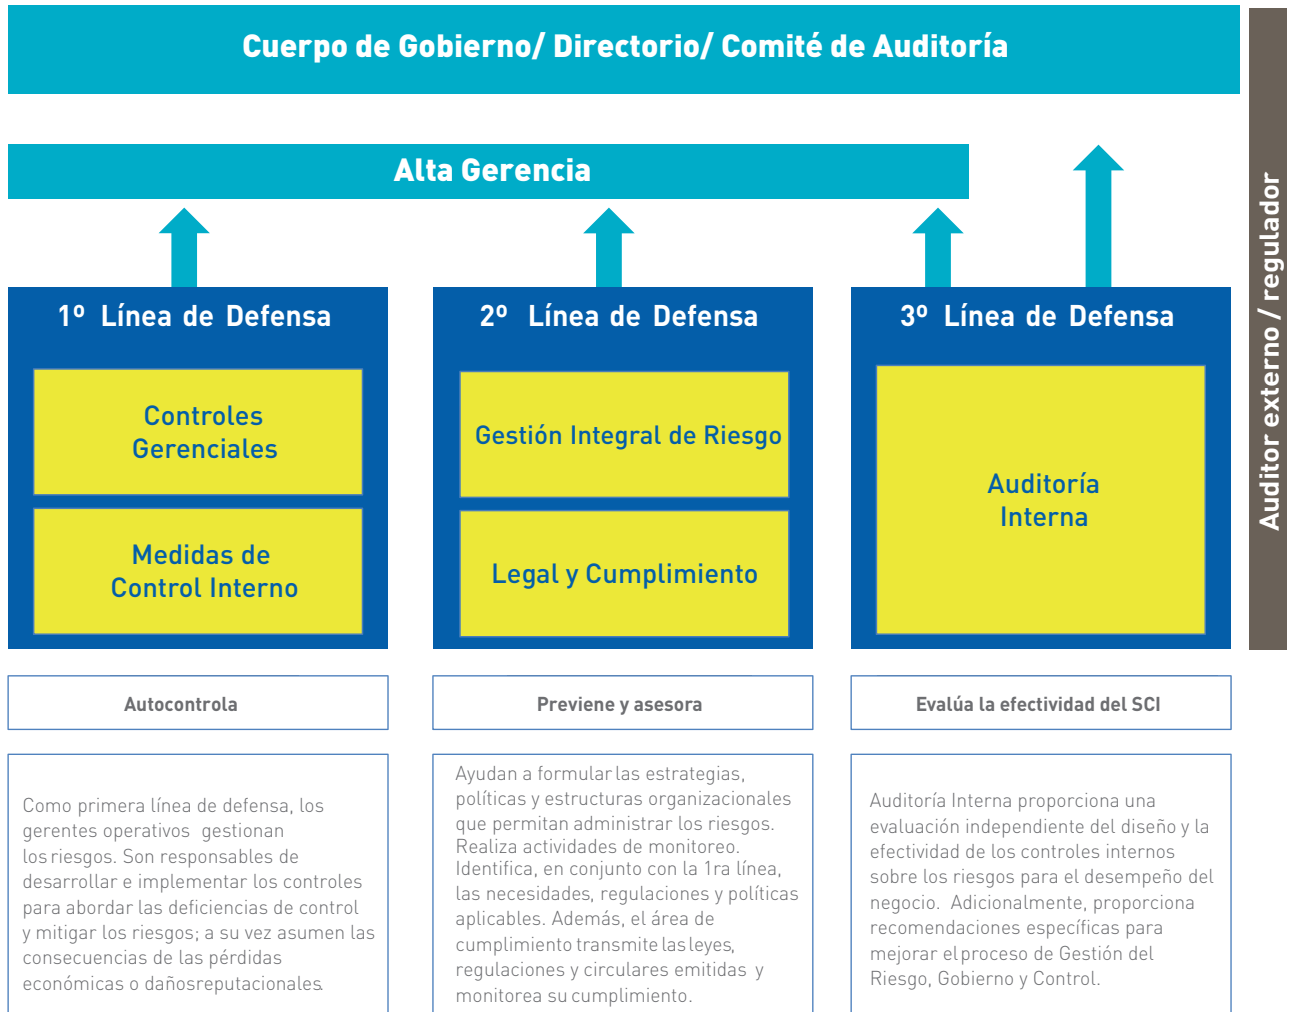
Cuerpo de Gobierno/ Directorio/ Comité de Auditoría

Alta Gerencia

Auditor externo / regulador

1º Línea de Defensa

Controles Gerenciales

Medidas de Control Interno

2º Línea de Defensa

Gestión Integral de Riesgo

Legal y Cumplimiento

3º Línea de Defensa

Auditoría Interna

Autocontrola

Previene y asesora

Evalúa la efectividad del SCI

Como primera línea de defensa, los gerentes operativos gestionan los riesgos. Son responsables de desarrollar e implementar los controles para abordar las deficiencias de control y mitigar los riesgos; a su vez asumen las consecuencias de las pérdidas económicas o dañosreputacionales.

Ayudan a formular las estrategias, políticas y estructuras organizacionales que permitan administrar los riesgos. Realiza actividades de monitoreo. Identifica, en conjunto con la 1ra línea, las necesidades, regulaciones y políticas aplicables. Además, el área de cumplimiento transmite las leyes, regulaciones y circulares emitidas y monitorea su cumplimiento.

Auditoría Interna proporciona una evaluación independiente del diseño y la efectividad de los controles internos sobre los riesgos para el desempeño del negocio. Adicionalmente, proporciona recomendaciones específicas para mejorar el proceso de Gestión del Riesgo, Gobierno y Control.